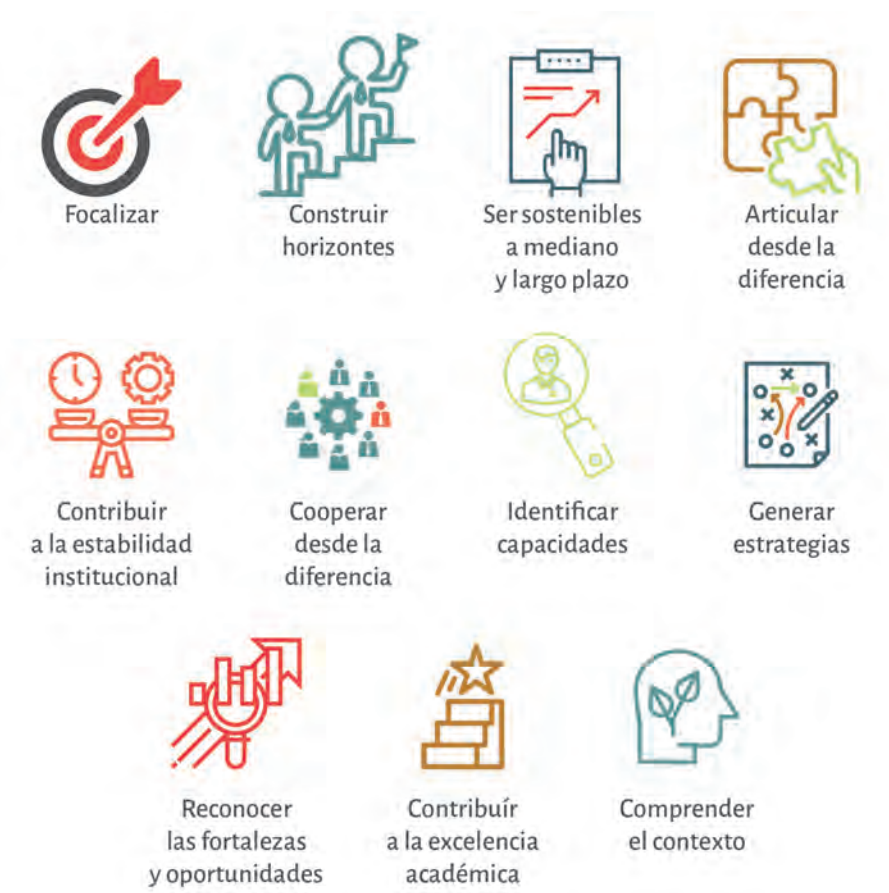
Focalizar

Construir horizontes

Ser sostenibles a mediano y largo plazo

Articular desde la diferencia

Contribuir a la estabilidad institucional

Cooperar desde la diferencia

Identificar capacidades

Generar estrategias

Reconocer las fortalezas y oportunidades

Contribuír a la excelencia académica

Comprender el contexto